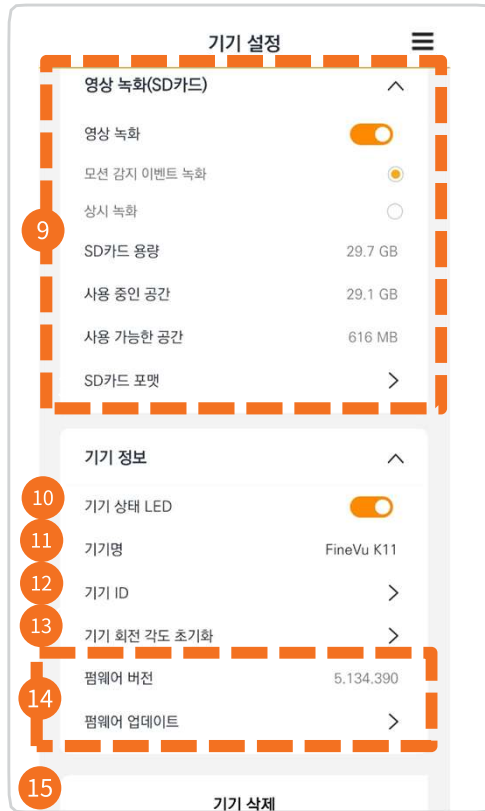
기기 설정

영상 녹화(SD카드)

영상 녹화

모션 감지 이벤트 녹화

상시 녹화

9

SD카드 용량 29.7 GB

사용 중인 공간 29.1 GB

사용 가능한 공간 616 MB

SD카드 포맷

기기 정보

10 기기 상태 LED

11 기기명 FineVu K11

12 기기 ID

13 기기 회전 각도 초기화

14 펌웨어 버전 5.134.390

펌웨어 업데이트

15

기기 삭제